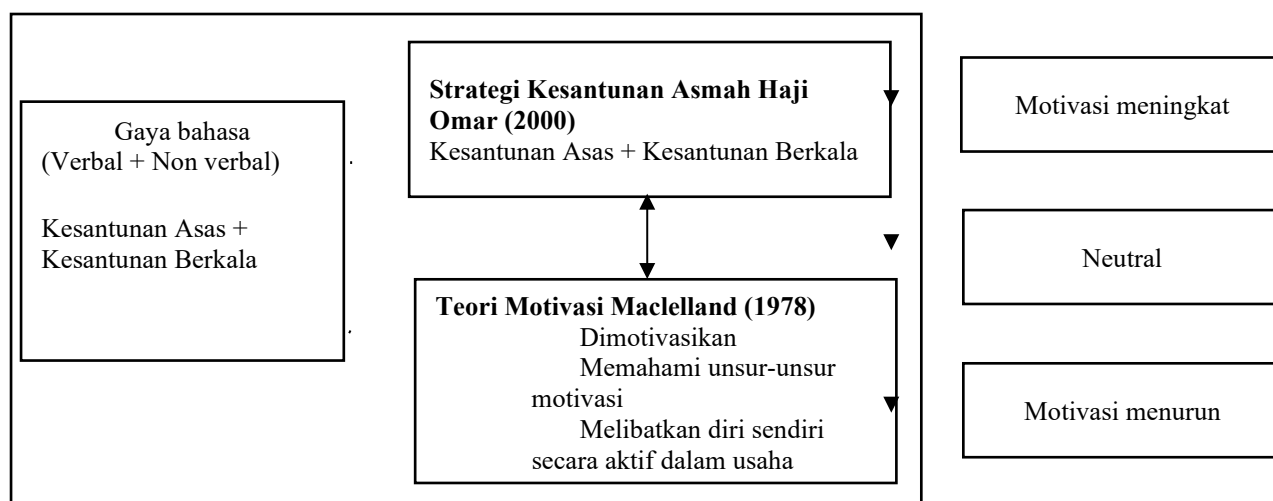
Gaya bahasa
(Verbal + Non verbal)

Kesantunan Asas + Kesantunan Berkala

**Strategi Kesantunan Asmah Haji Omar (2000)**
Kesantunan Asas + Kesantunan Berkala

**Teori Motivasi Maclelland (1978)**
Dimotivasikan
Memahami unsur-unsur motivasi
Melibatkan diri sendiri secara aktif dalam usaha

Motivasi meningkat

Neutral

Motivasi menurun